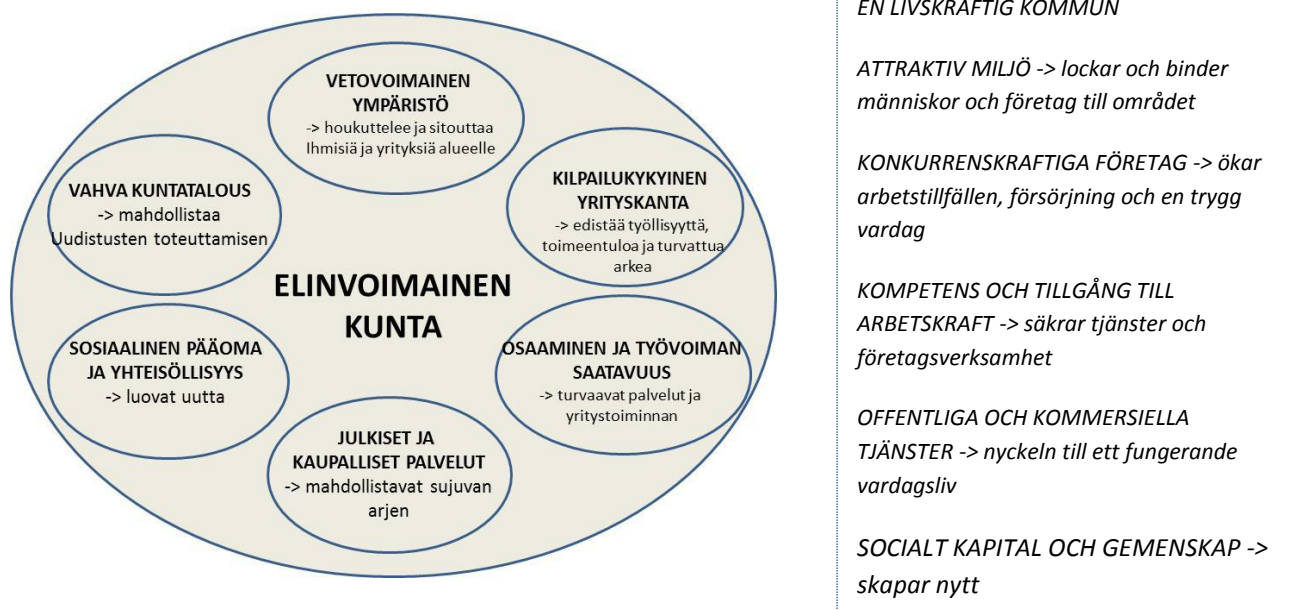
VETOVOIMAINEN YMPÄRISTÖ
-> houkuttelee ja sitouttaa Ihmisiä ja yrityksiä alueelle

VAHVA KUNTATALOUS
-> mahdollistaa Uudistusten toteuttamisen

KILPAILUKYKYINEN YRITYSKANTA
-> edistää työllisyyttä, toimeentuloa ja turvattua arkea

ELINVOIMAINEN KUNTA

SOSIAALINEN PÄÄOMA JA YHTEISÖLLISYYS
-> luovat uutta

OSAAMINEN JA TYÖVOIMAN SAATAVUUS
-> turvaavat palvelut ja yritystoiminnan

JULKISET JA KAUPALLISET PALVELUT
-> mahdollistavat sujuvan arjen

EN LIVSKRAFTIG KOMMUN

ATTRAKTIV MILJÖ -> lockar och binder människor och företag till området

KONKURRENSKRAFTIGA FÖRETAG -> ökar arbetstillfällen, försörjning och en trygg vardag

KOMPETENS OCH TILLGÅNG TILL ARBETSKRAFT -> säkrar tjänster och företagsverksamhet

OFFENTLIGA OCH KOMMERSIELLA TJÄNSTER -> nyckeln till ett fungerande vardagsliv

SOCIALT KAPITAL OCH GEMENSKAP -> skapar nytt